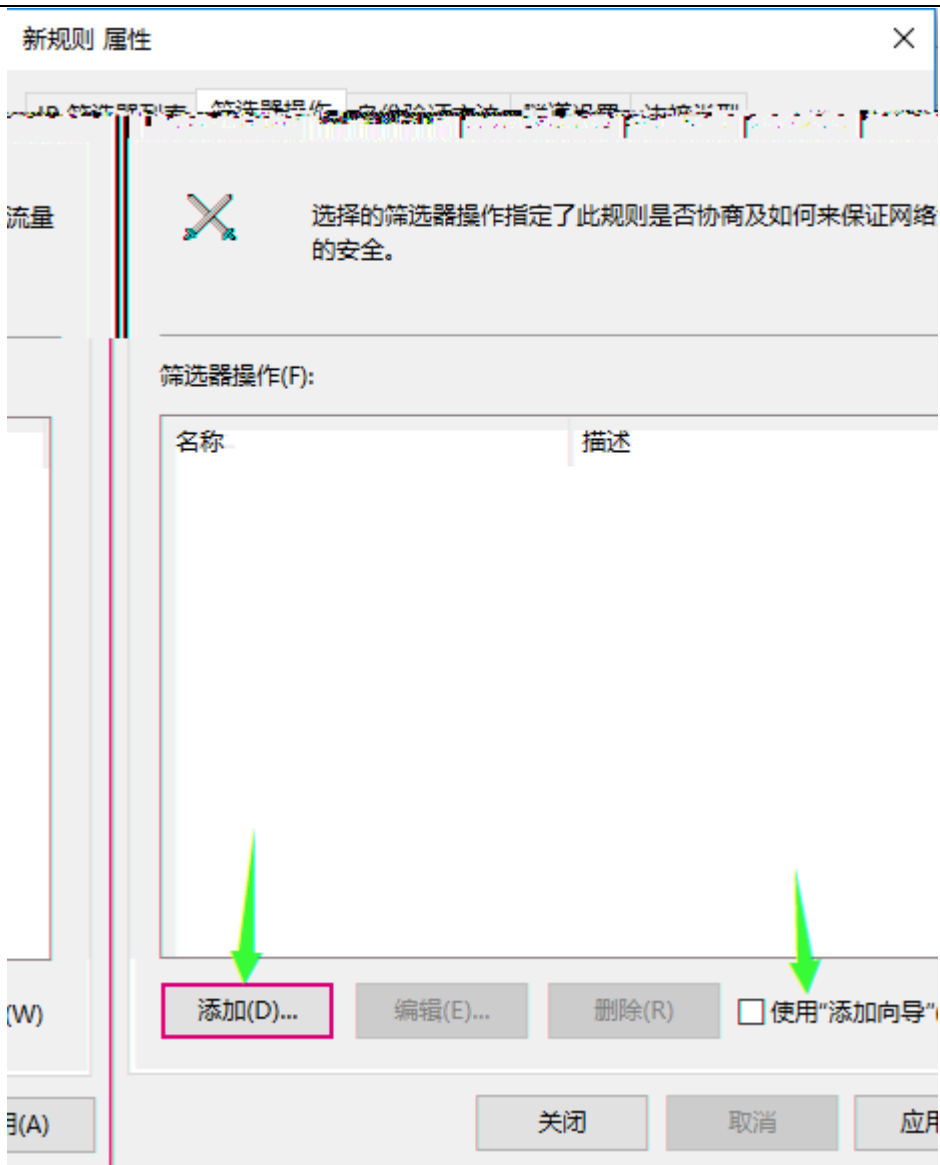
新规则 属性

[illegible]筛选器列表 筛选器操作 身份验证方法 隧道设置 连接类型

流量

选择的筛选器操作指定了此规则是否协商及如何来保证网络的安全。

筛选器操作(F):

| 名称 | 描述 |
|---|---|

(W)

添加(D)... 编辑(E)... 删除(R) 使用“添加向导”

用(A)

关闭 取消 应用